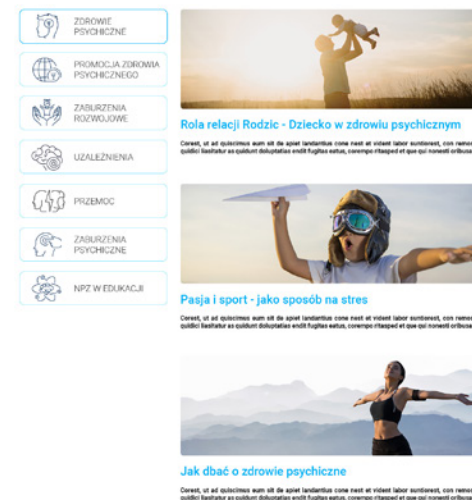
ZDROWIE PSYCHICZNE

PROMOCJA ZDROWIA PSYCHICZNEGO

ZABURZENIA ROZWOJOWE

UZALEŻNIENIA

PRZEMOC

ZABURZENIA PSYCHICZNE

NPZ W EDUKACJI

Rola relacji Rodzic - Dziecko w zdrowiu psychicznym

Corest, ut ad quiscimus aum sit de apiet landantius cone nest et vident labor suntiorest, con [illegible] quidici liasitatur as quidunt doluptatias endit fugitas eatus, corempo ritasped et que qui nonesti oribus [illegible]

Pasja i sport - jako sposób na stres

Corest, ut ad quiscimus aum sit de apiet landantius cone nest et vident labor suntiorest, con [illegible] quidici liasitatur as quidunt doluptatias endit fugitas eatus, corempo ritasped et que qui nonesti oribus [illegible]

Jak dbać o zdrowie psychiczne

Corest, ut ad quiscimus aum sit de apiet landantius cone nest et vident labor suntiorest, con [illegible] quidici liasitatur as quidunt doluptatias endit fugitas eatus, corempo ritasped et que qui nonesti oribus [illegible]